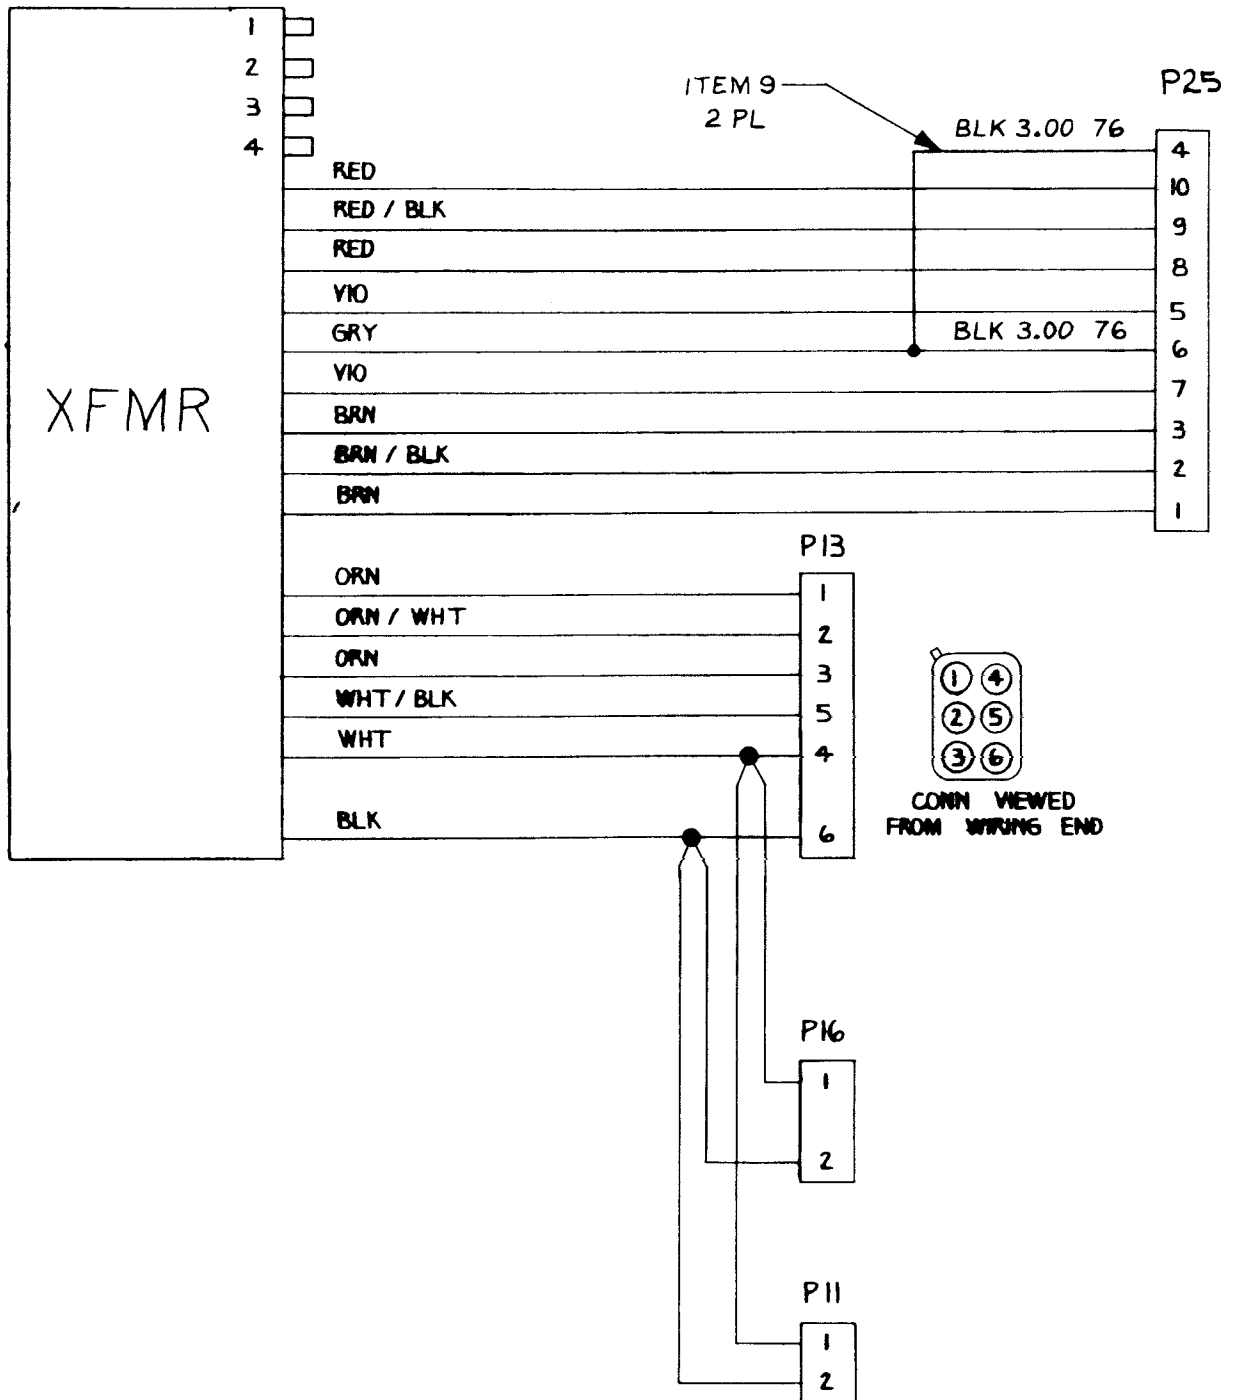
1
2
3
4

XFMR

ITEM 9
2 PL

P25

BLK 3.00 76

RED
RED / BLK
RED
VIO
GRY
VIO
BRN
BRN / BLK
BRN

BLK 3.00 76

4
10
9
8
5
6
7
3
2
1

P13

ORN
ORN / WHT
ORN
WHT / BLK
WHT
BLK

1
2
3
5
4
6

1 4
2 5
3 6

CONN VIEWED
FROM WIRING END

P16
1
2

P11
1
2